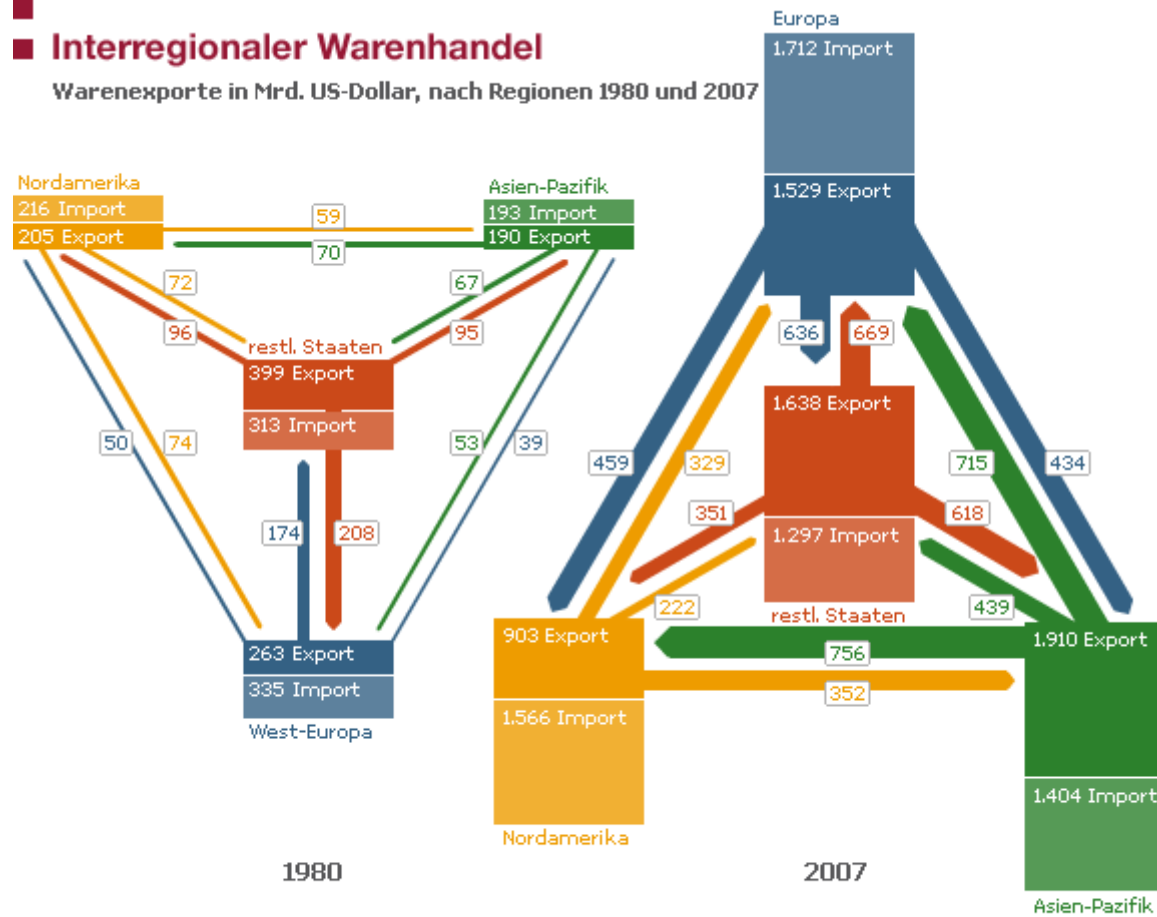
Interregionaler Warenhandel

Warenexporte in Mrd. US-Dollar, nach Regionen 1980 und 2007

Nordamerika
216 Import
205 Export

Asien-Pazifik
193 Import
190 Export

59
70
72
67
96
95

restl. Staaten
399 Export
313 Import

50
74
53
39
174
208

263 Export
335 Import
West-Europa

1980

Europa
1.712 Import
1.529 Export

636
669

1.638 Export
1.297 Import
restl. Staaten

459
329
715
434
351
618
222
439

903 Export
1.566 Import
Nordamerika

756
352

1.910 Export
1.404 Import
Asien-Pazifik

2007